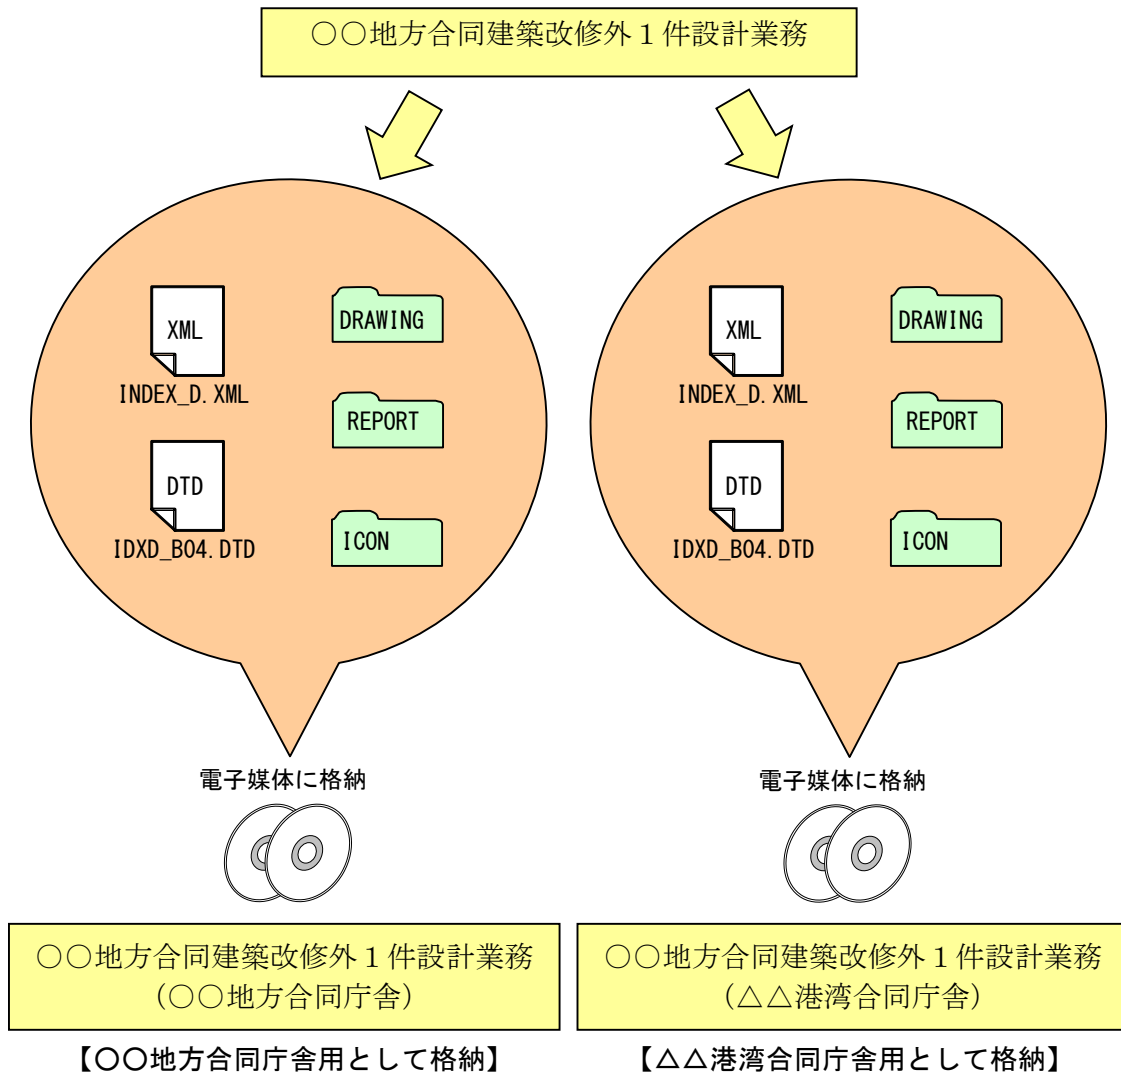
○○地方合同建築改修外１件設計業務

XML
INDEX_D.XML

DTD
IDXD_B04.DTD

DRAWING

REPORT

ICON

電子媒体に格納

○○地方合同建築改修外１件設計業務
（○○地方合同庁舎）

【○○地方合同庁舎用として格納】

XML
INDEX_D.XML

DTD
IDXD_B04.DTD

DRAWING

REPORT

ICON

電子媒体に格納

○○地方合同建築改修外１件設計業務
（△△港湾合同庁舎）

【△△港湾合同庁舎用として格納】